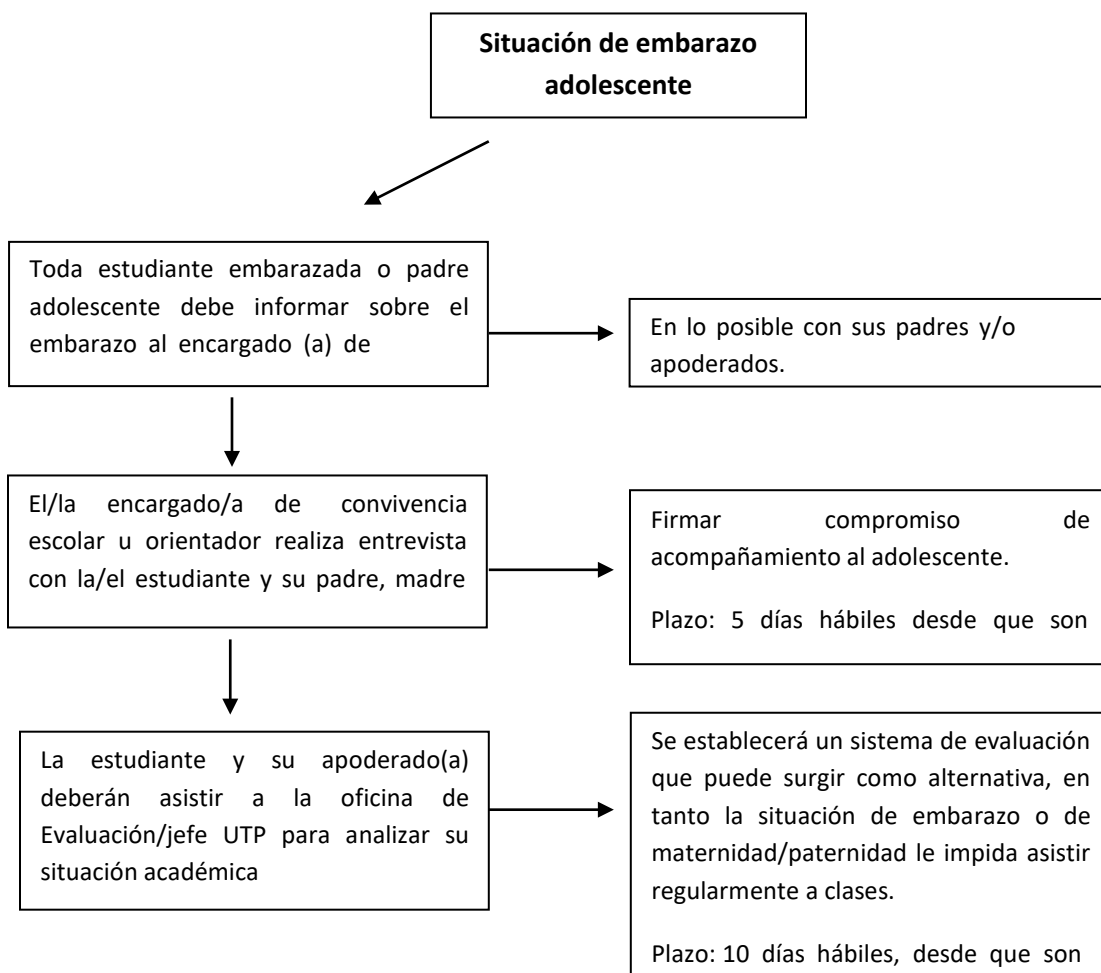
Situación de embarazo adolescente

Toda estudiante embarazada o padre adolescente debe informar sobre el embarazo al encargado (a) de

En lo posible con sus padres y/o apoderados.

El/la encargado/a de convivencia escolar u orientador realiza entrevista con la/el estudiante y su padre, madre

Firmar compromiso de acompañamiento al adolescente.

Plazo: 5 días hábiles desde que son

La estudiante y su apoderado(a) deberán asistir a la oficina de Evaluación/jefe UTP para analizar su situación académica

Se establecerá un sistema de evaluación que puede surgir como alternativa, en tanto la situación de embarazo o de maternidad/paternidad le impida asistir regularmente a clases.

Plazo: 10 días hábiles, desde que son